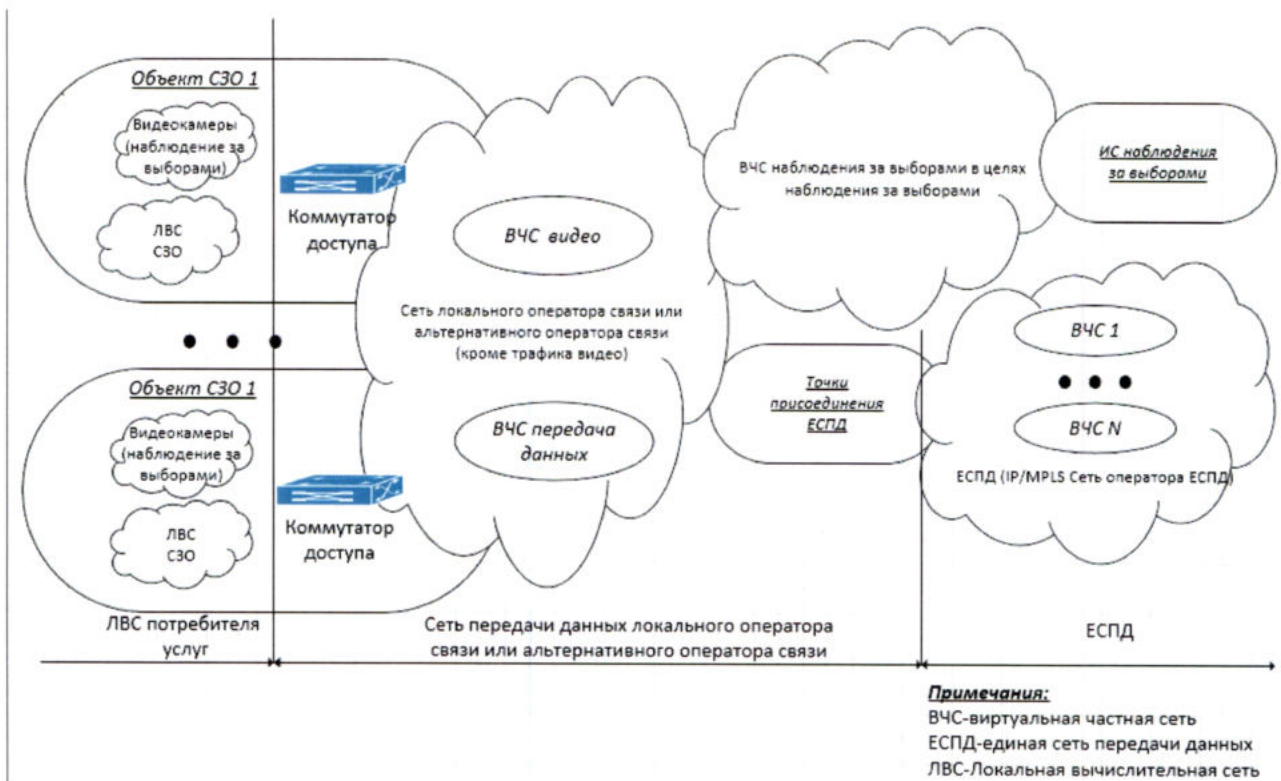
Объект СЗО 1

Видеокамеры (наблюдение за выборами)

ЛВС СЗО

Коммутатор доступа

ВЧС видео

Сеть локального оператора связи или альтернативного оператора связи (кроме трафика видео)

ВЧС передача данных

ВЧС наблюдения за выборами в целях наблюдения за выборами

ИС наблюдения за выборами

ВЧС 1

ВЧС N

ЕСПД (IP/MPLS Сеть оператора ЕСПД)

Точки присоединения ЕСПД

Объект СЗО 1

Видеокамеры (наблюдение за выборами)

ЛВС СЗО

Коммутатор доступа

ЛВС потребителя услуг

Сеть передачи данных локального оператора связи или альтернативного оператора связи

ЕСПД

Примечания:
ВЧС-виртуальная частная сеть
ЕСПД-единая сеть передачи данных
ЛВС-Локальная вычислительная сеть